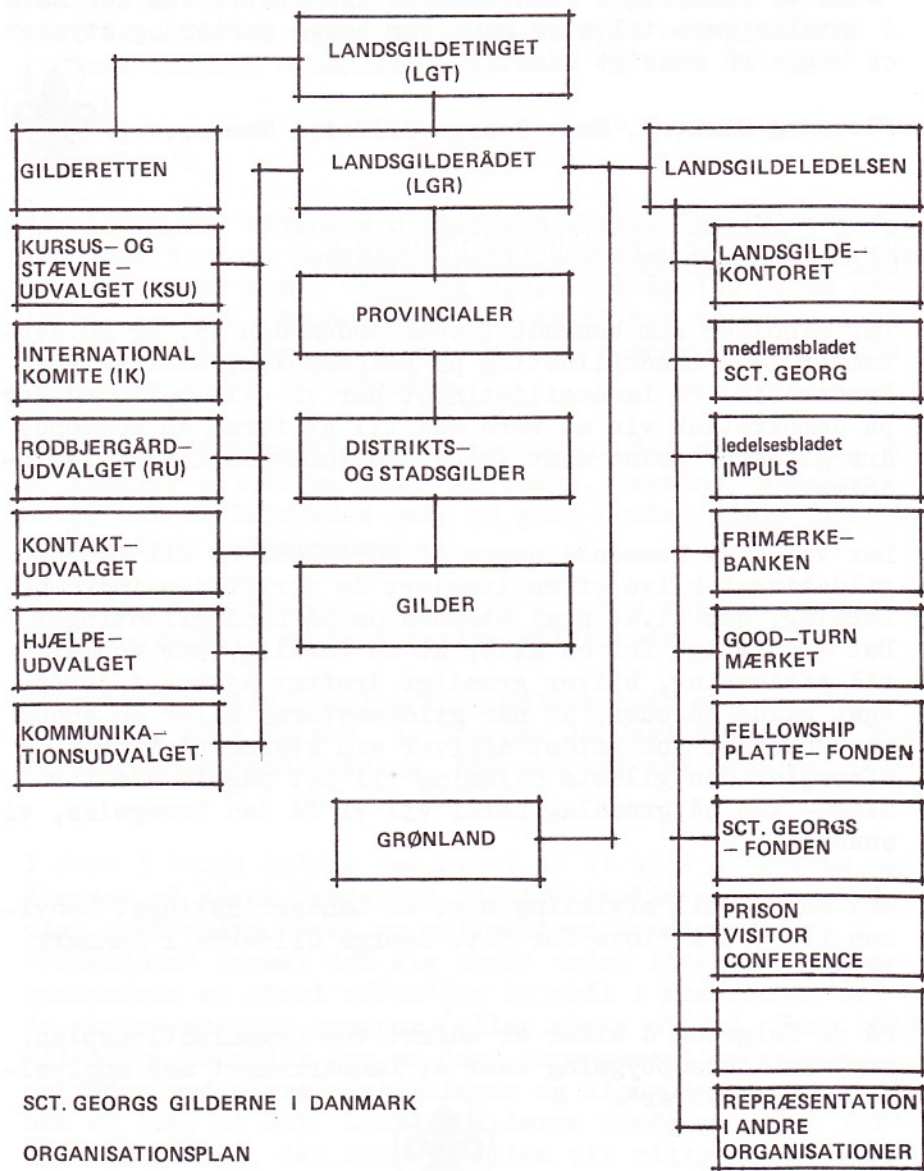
LANDSGILDETINGET (LGT)

GILDERETTEN

LANDSGILDERÅDET (LGR)

LANDSGILDELEDELSEN

KURSUS– OG STÆVNE– UDVALGET (KSU)

INTERNATIONAL KOMITE (IK)

RODBJERGÅRD– UDVALGET (RU)

KONTAKT– UDVALGET

HJÆLPE– UDVALGET

KOMMUNIKATIONSUDVALGET

PROVINCIALER

DISTRIKTS– OG STADSGILDER

GILDER

GRØNLAND

LANDSGILDE– KONTORET

medlemsbladet SCT. GEORG

ledelsesbladet IMPULS

FRIMÆRKE– BANKEN

GOOD–TURN MÆRKET

FELLOWSHIP PLATTE– FONDEN

SCT. GEORGS – FONDEN

PRISON VISITOR CONFERENCE

REPRÆSENTATION I ANDRE ORGANISATIONER

SCT. GEORGS GILDERNE I DANMARK

ORGANISATIONSPLAN